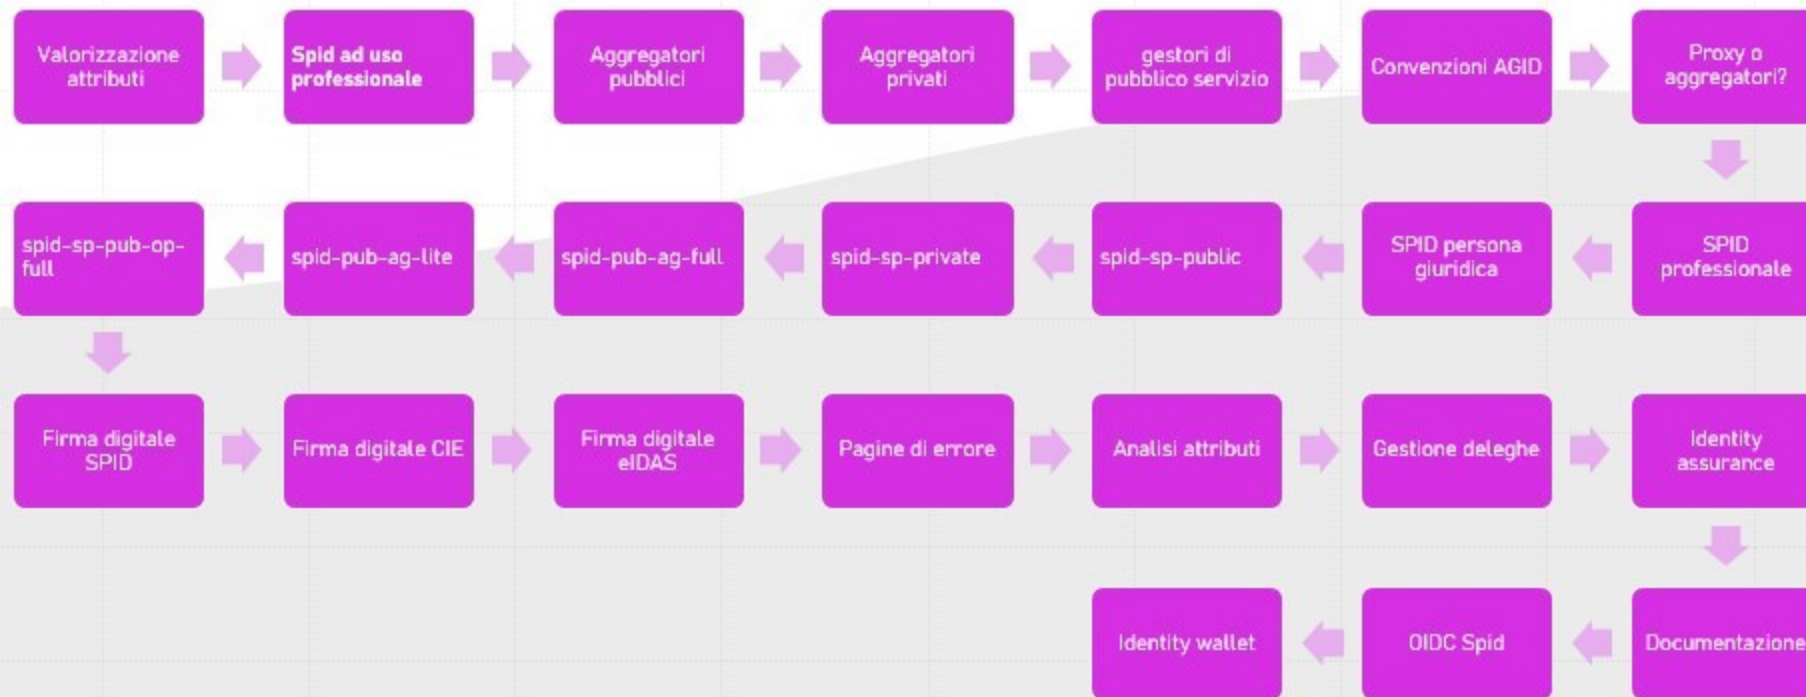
Valorizzazione attributi

Spid ad uso professionale

Aggregatori pubblici

Aggregatori privati

gestori di pubblico servizio

Convenzioni AGID

Proxy o aggregatori?

SPID professionale

SPID persona giuridica

spid-sp-public

spid-sp-private

spid-pub-ag-full

spid-pub-ag-lite

spid-sp-pub-op-full

Firma digitale SPID

Firma digitale CIE

Firma digitale eIDAS

Pagine di errore

Analisi attributi

Gestione deleghe

Identity assurance

Documentazione

OIDC Spid

Identity wallet